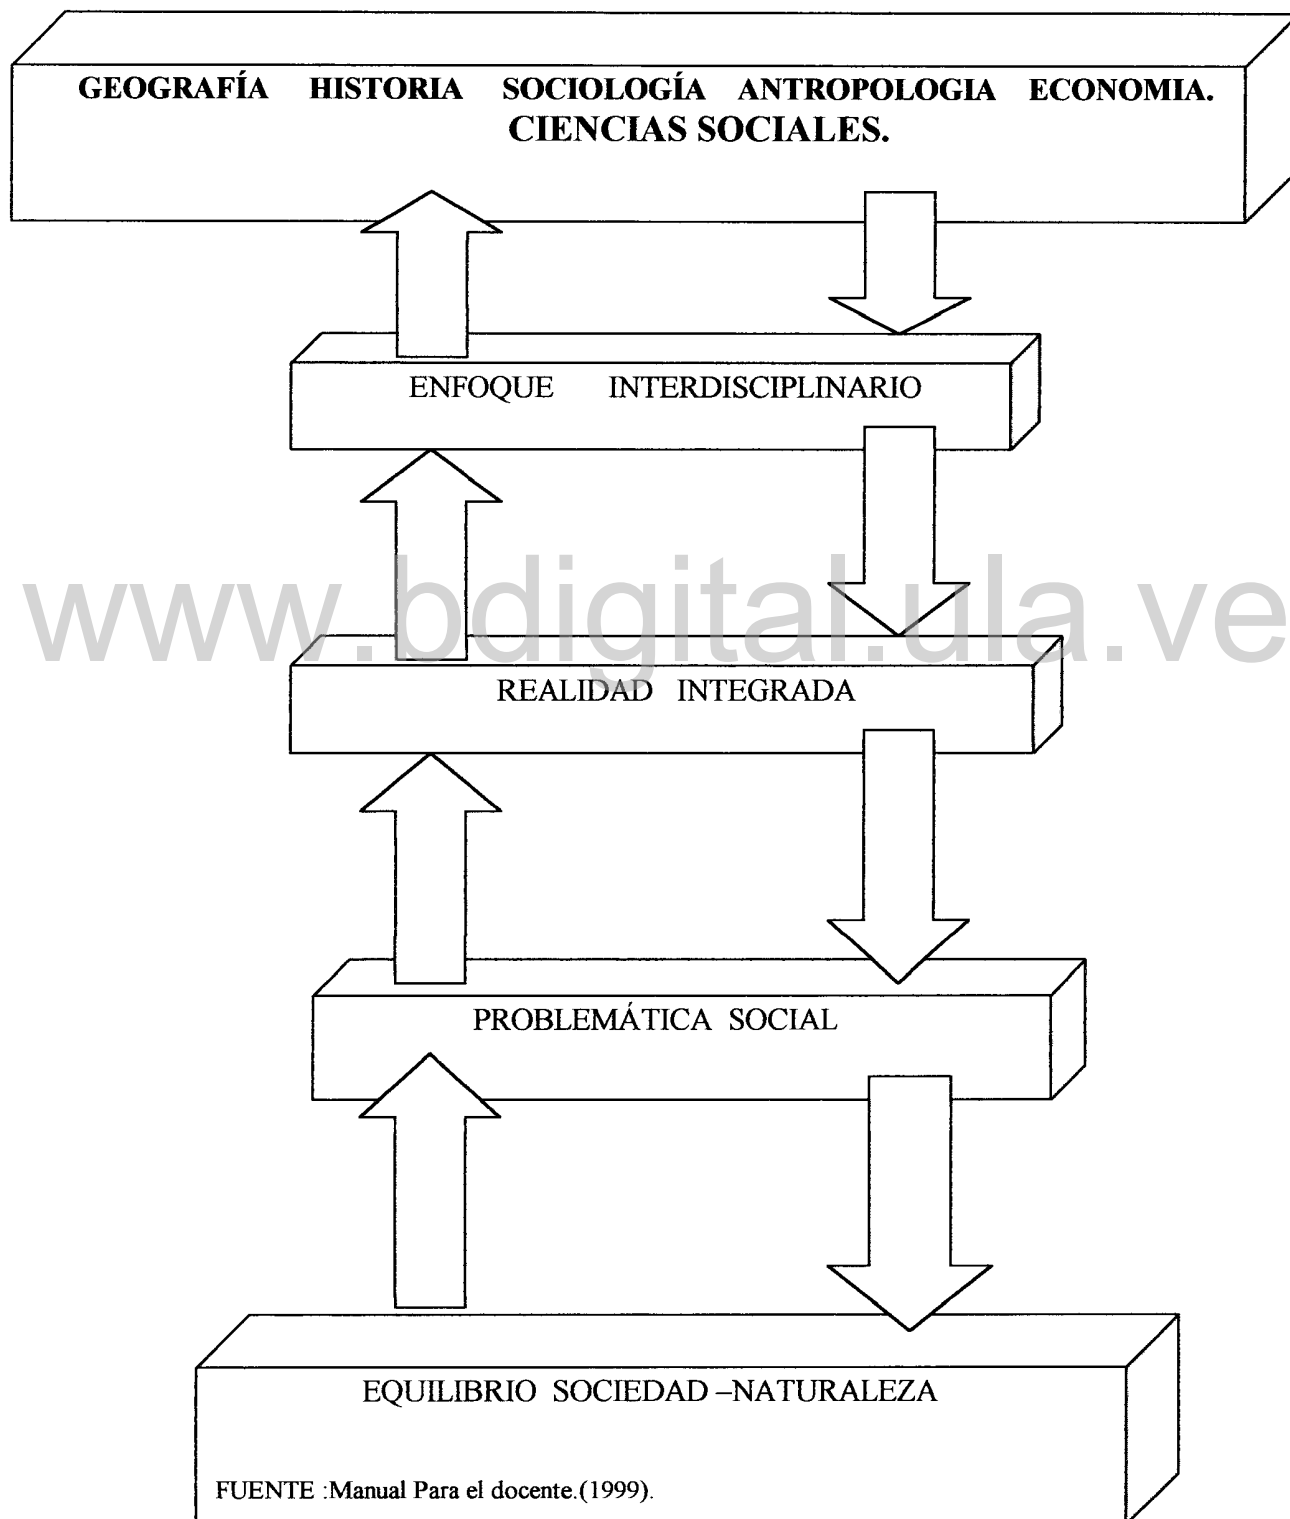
GEOGRAFÍA HISTORIA SOCIOLOGÍA ANTROPOLOGIA ECONOMIA.
CIENCIAS SOCIALES.

ENFOQUE INTERDISCIPLINARIO

www.bdigital.ula.ve

REALIDAD INTEGRADA

PROBLEMÁTICA SOCIAL

EQUILIBRIO SOCIEDAD –NATURALEZA

FUENTE :Manual Para el docente.(1999).